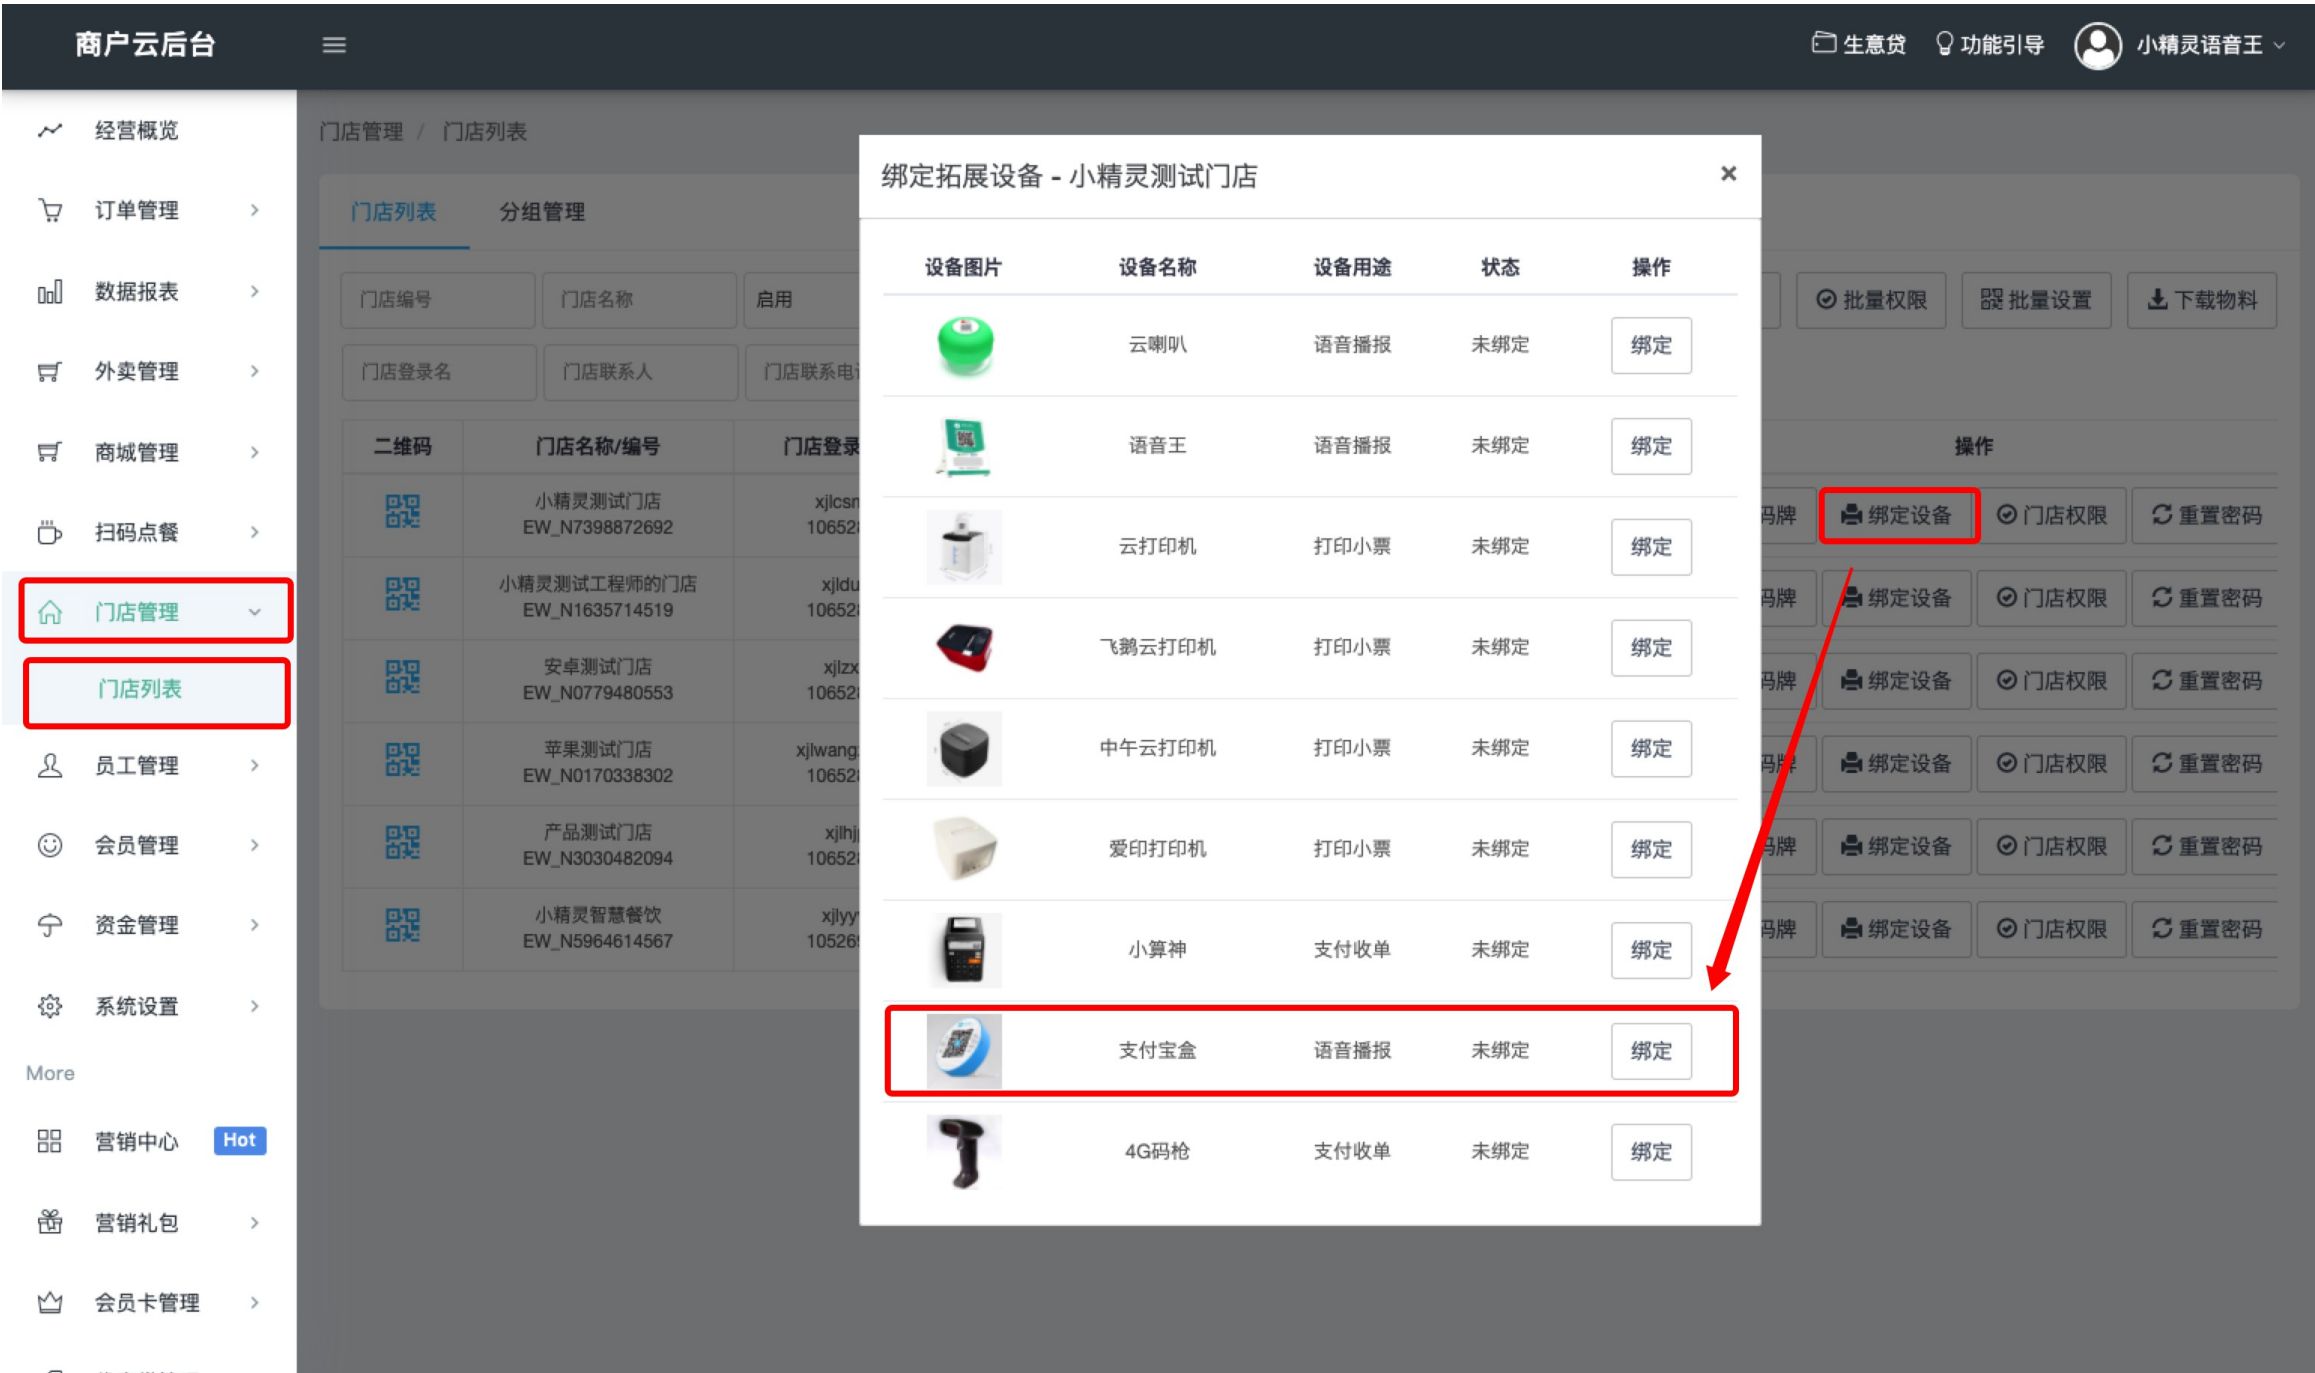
商户云后台 ≡ 生意贷 功能引导 小精灵语音王

经营概览
订单管理
数据报表
外卖管理
商城管理
扫码点餐
门店管理
门店列表
员工管理
会员管理
资金管理
系统设置
More
营销中心 Hot
营销礼包
会员卡管理

门店管理 / 门店列表

门店列表 分组管理

门店编号 门店名称 启用
门店登录名 门店联系人 门店联系电

批量权限 批量设置 下载物料

| 二维码 | 门店名称/编号 | 门店登录 |
|---|---|---|
| | 小精灵测试门店 EW_N7398872692 | xjlcsn 10652 |
| | 小精灵测试工程师的门店 EW_N1635714519 | xjldu 10652 |
| | 安卓测试门店 EW_N0779480553 | xjlzx 10652 |
| | 苹果测试门店 EW_N0170338302 | xjlwang 10652 |
| | 产品测试门店 EW_N3030482094 | xjlhj 10652 |
| | 小精灵智慧餐饮 EW_N5964614567 | xjlyy 10526 |

操作
码牌 绑定设备 门店权限 重置密码
码牌 绑定设备 门店权限 重置密码
码牌 绑定设备 门店权限 重置密码
码牌 绑定设备 门店权限 重置密码
码牌 绑定设备 门店权限 重置密码
码牌 绑定设备 门店权限 重置密码

绑定拓展设备 - 小精灵测试门店 ×

| 设备图片 | 设备名称 | 设备用途 | 状态 | 操作 |
|---|---|---|---|---|
| | 云喇叭 | 语音播报 | 未绑定 | 绑定 |
| | 语音王 | 语音播报 | 未绑定 | 绑定 |
| | 云打印机 | 打印小票 | 未绑定 | 绑定 |
| | 飞鹅云打印机 | 打印小票 | 未绑定 | 绑定 |
| | 中午云打印机 | 打印小票 | 未绑定 | 绑定 |
| | 爱印打印机 | 打印小票 | 未绑定 | 绑定 |
| | 小算神 | 支付收单 | 未绑定 | 绑定 |
| | 支付宝盒 | 语音播报 | 未绑定 | 绑定 |
| | 4G码枪 | 支付收单 | 未绑定 | 绑定 |